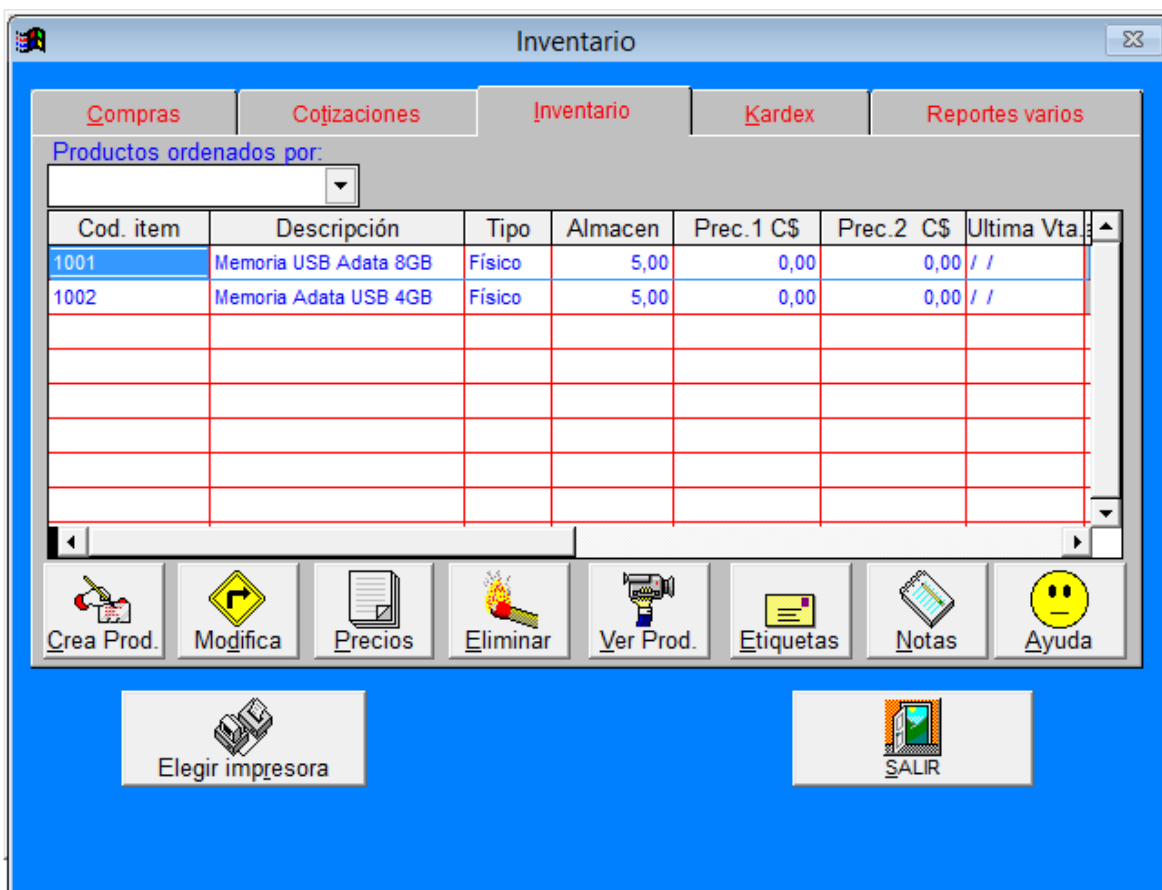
Inventario

Compras | Cotizaciones | Inventario | Kardex | Reportes varios

Productos ordenados por:

| Cod. item | Descripción | Tipo | Almacen | Prec.1 C$ | Prec.2 C$ | Ultima Vta. |
|---|---|---|---|---|---|---|
| 1001 | Memoria USB Adata 8GB | Físico | 5,00 | 0,00 | 0,00 | / / |
| 1002 | Memoria Adata USB 4GB | Físico | 5,00 | 0,00 | 0,00 | / / |

Crea Prod. | Modifica | Precios | Eliminar | Ver Prod. | Etiquetas | Notas | Ayuda

Elegir impresora

SALIR